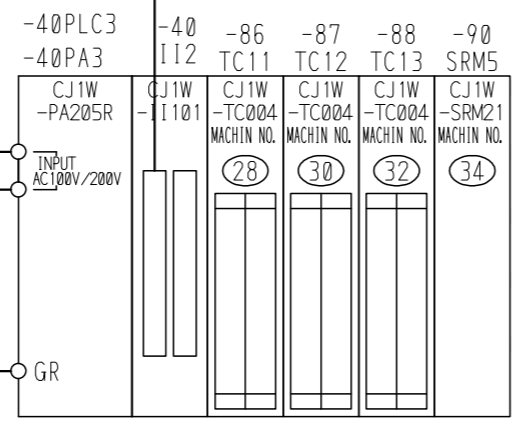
-40PLC3
-40PA3

-40
II2

-86
TC11

-87
TC12

-88
TC13

-90
SRM5

| CJ1W -PA205R | CJ1W -II101 | CJ1W -TC004 MACHIN NO. 28 | CJ1W -TC004 MACHIN NO. 30 | CJ1W -TC004 MACHIN NO. 32 | CJ1W -SRM21 MACHIN NO. 34 |
|---|---|---|---|---|---|

INPUT
AC100V/200V

GR